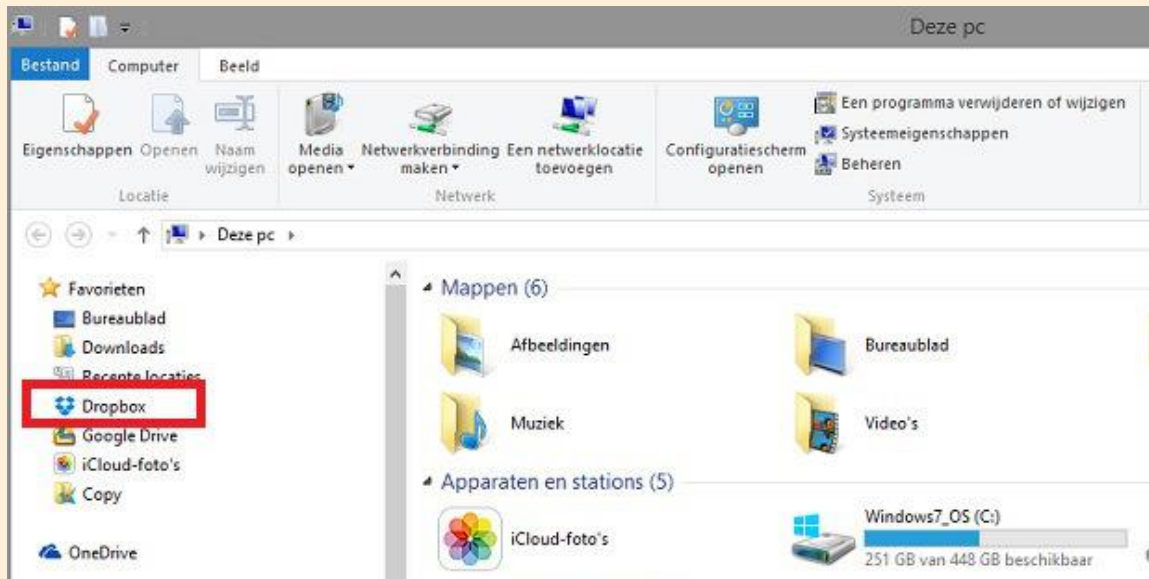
Deze pc

Bestand Computer Beeld

Eigenschappen Openen Naam wijzigen
Locatie

Media openen ▾ Netwerkverbinding maken ▾ Een netwerklocatie toevoegen
Netwerk

Configuratiescherm openen
Een programma verwijderen of wijzigen
Systeemeigenschappen
Beheren
Systeem

↑ ▸ Deze pc ▸

Favorieten
Bureaublad
Downloads
Recente locaties
Dropbox
Google Drive
iCloud-foto's
Copy

OneDrive

Mappen (6)
Afbeeldingen
Bureaublad
Muziek
Video's

Apparaten en stations (5)
iCloud-foto's
Windows7_OS (C:)
251 GB van 448 GB beschikbaar